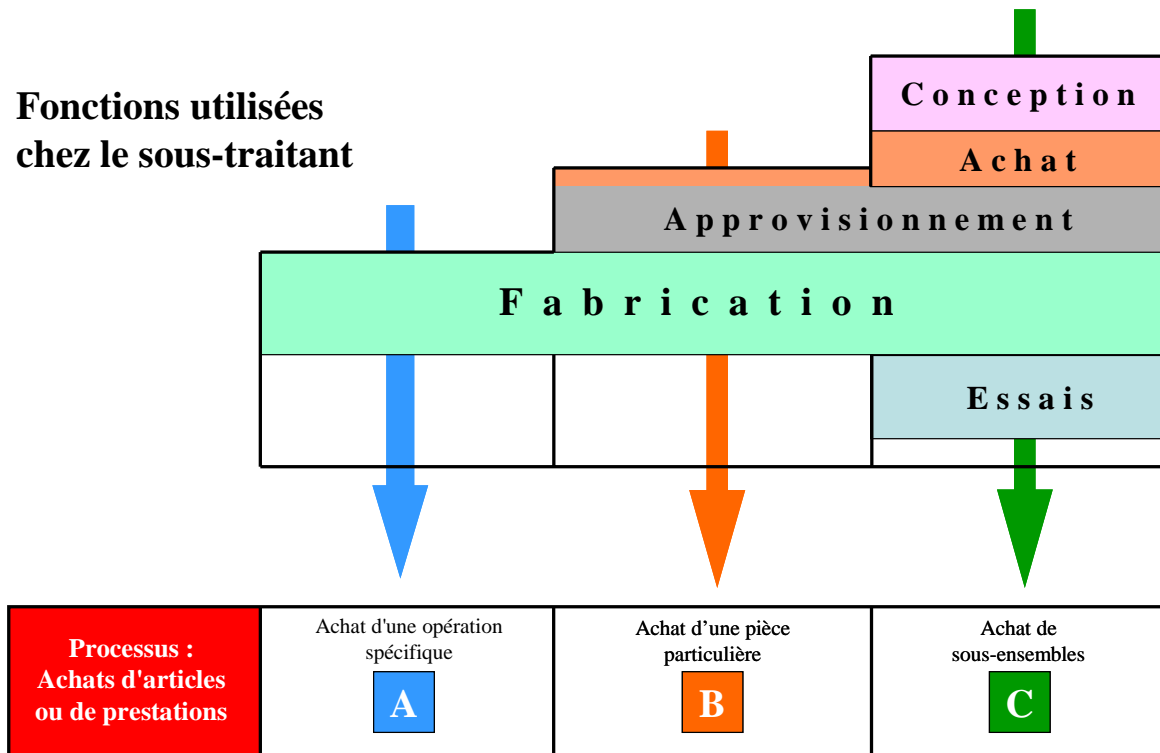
Fonctions utilisées chez le sous-traitant

Conception

Achat

Approvisionnement

Fabrication

Essais

| Processus : Achats d'articles ou de prestations | Achat d'une opération spécifique A | Achat d'une pièce particulière B | Achat de sous-ensembles C |
|---|---|---|---|